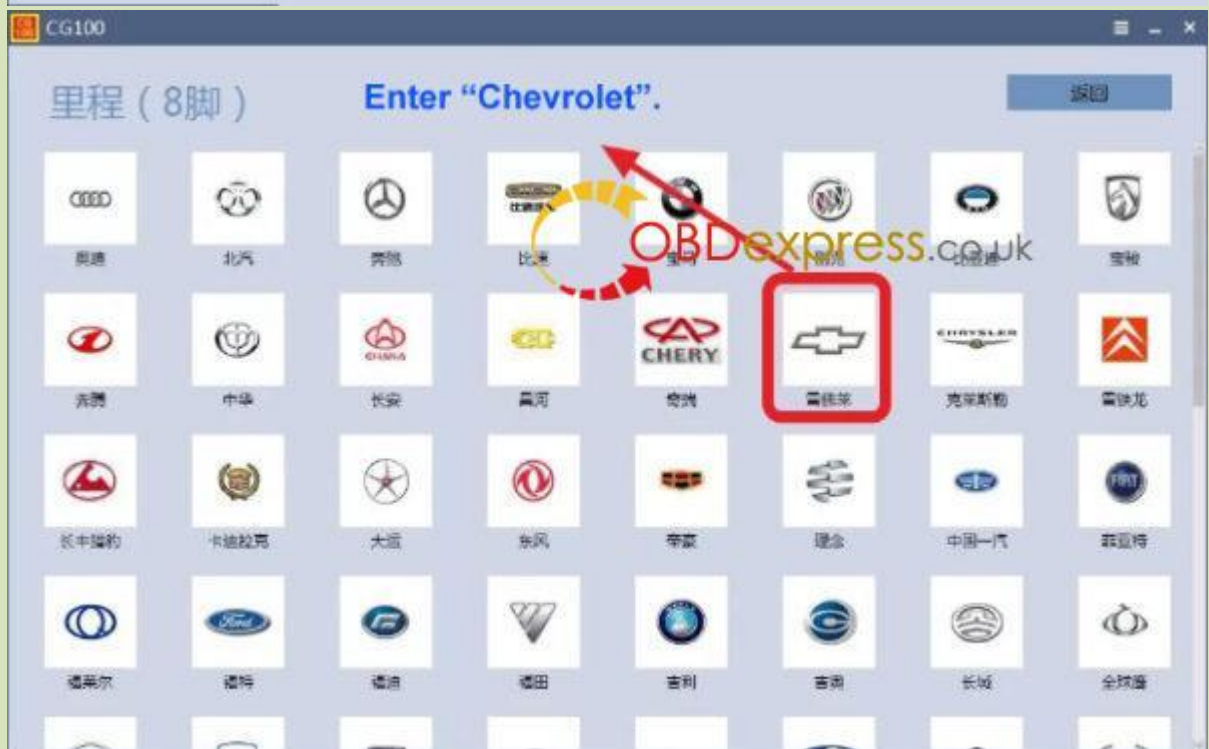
CG100

里程（8脚）

Enter “Chevrolet”.

返回

OBDexpress.co.uk

奥迪 北汽 奔驰 比亚迪 宝马 别克 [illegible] 宝骏

吉利 中华 长安 昌河 奇瑞 雪佛兰 克莱斯勒 雪铁龙

CHERY

CHRYSLER

长丰猎豹 卡迪拉克 大运 东风 帝豪 理念 中国一汽 菲亚特

福莱尔 福特 福迪 福田 吉利 吉奥 长城 全球鹰